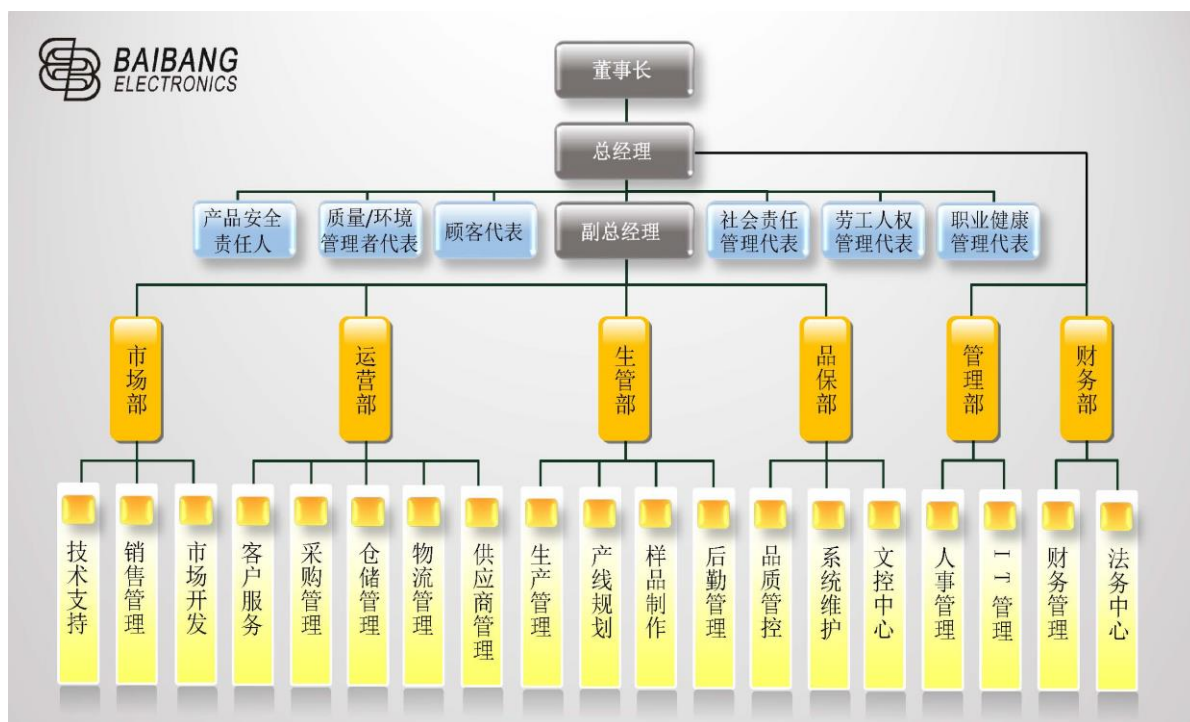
BAIBANG
ELECTRONICS

董事长

总经理

产品安全责任人
质量/环境管理者代表
顾客代表
副总经理
社会责任管理代表
劳工人权管理代表
职业健康管理代表

市场部
运营部
生管部
品保部
管理部
财务部

技术支持
销售管理
市场开发
客户服务
采购管理
仓储管理
物流管理
供应商管理
生产管理
产线规划
样品制作
后勤管理
品质管控
系统维护
文控中心
人事管理
IT管理
财务管理
法务中心